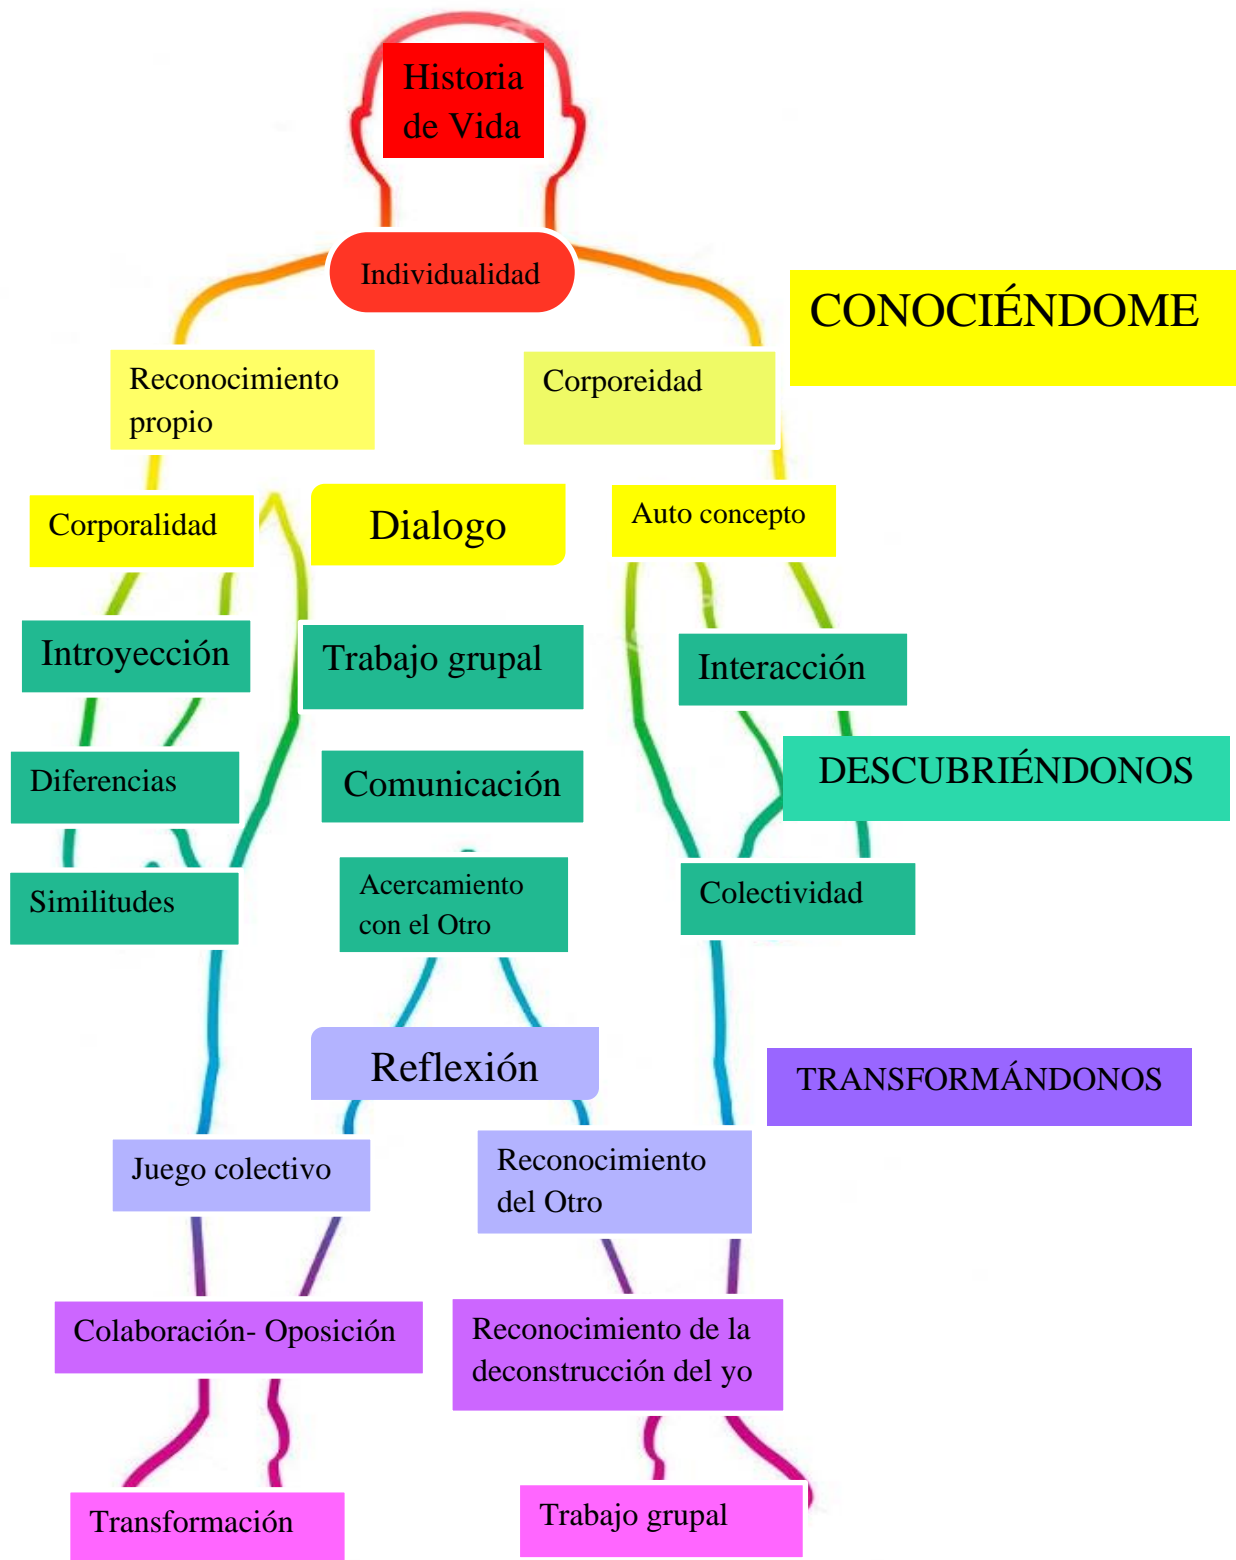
Historia de Vida

Individualidad

CONOCIÉNDOME

Reconocimiento propio

Corporeidad

Corporalidad

Dialogo

Auto concepto

Introyección

Trabajo grupal

Interacción

DESCUBRIÉNDONOS

Diferencias

Comunicación

Similitudes

Acercamiento con el Otro

Colectividad

Reflexión

TRANSFORMÁNDONOS

Juego colectivo

Reconocimiento del Otro

Colaboración- Oposición

Reconocimiento de la deconstrucción del yo

Transformación

Trabajo grupal